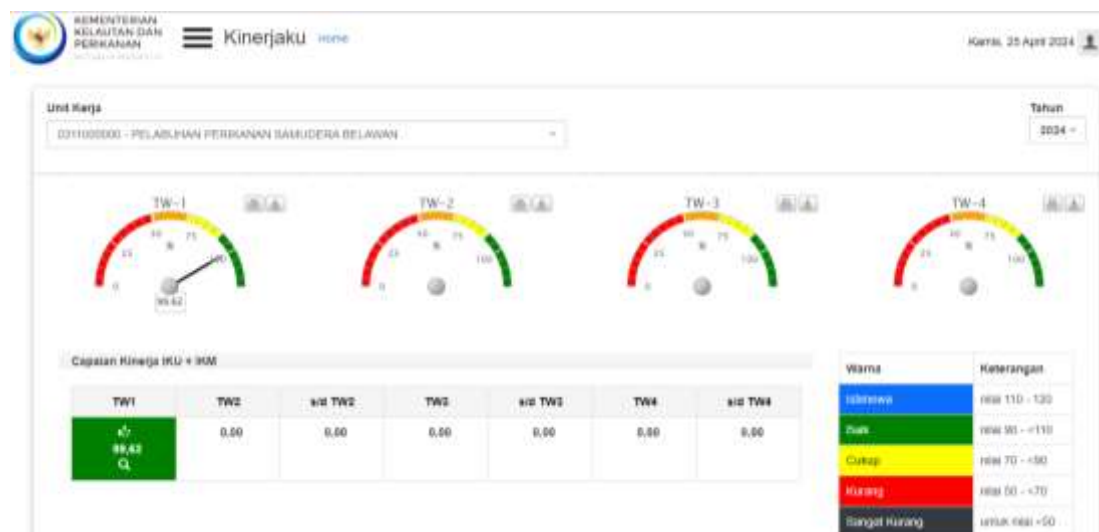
KEMENTERIAN KELAUTAN DAN PERIKANAN

Kinerjaku Home

Kamis, 25 April 2024

Unit Kerja

0311000000 - PELABUHAN PERIKANAN SAMUDERA BELAWAN

Tahun

2024

TW-1

0 25 50 75 100

99,62

TW-2

0 25 50 75 100

TW-3

0 25 50 75 100

TW-4

0 25 50 75 100

Capaian Kinerja IKU + IKM

| TW1 | TW2 | s/d TW2 | TW3 | s/d TW3 | TW4 | s/d TW4 |
|---|---|---|---|---|---|---|
| 99,62 | 0,00 | 0,00 | 0,00 | 0,00 | 0,00 | 0,00 |

| Warna | Keterangan |
|---|---|
| Istimewa | nilai 110 - 120 |
| Baik | nilai 90 - <110 |
| Cukup | nilai 70 - <90 |
| Kurang | nilai 50 - <70 |
| Sangat Kurang | untuk nilai <50 |